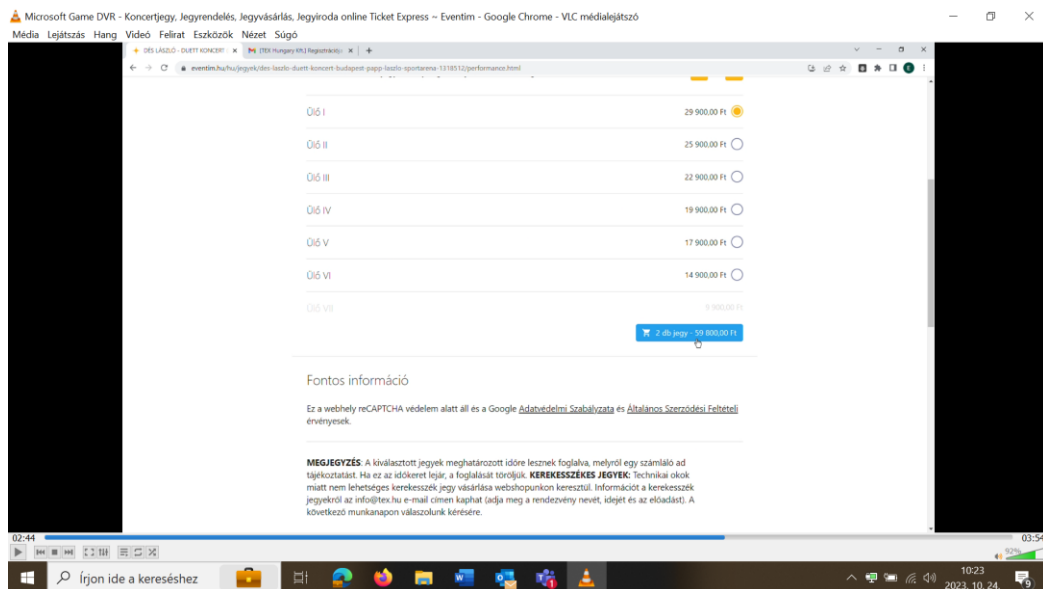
Microsoft Game DVR - Koncertjegy, Jegyrendelés, Jegyvásárlás, Jegyiroda online Ticket Express ~ Eventim - Google Chrome - VLC médialejátszó

Média Lejátszás Hang Videó Felirat Eszközök Nézet Súgó

DÉS LÁSZLÓ - DUETT KONCERT | [TEX Hungary Kft.] Regisztráció

eventim.hu/hu/jegyek/des-laszlo-duett-koncert-budapest-papp-laszlo-sportarena-1318512/performance.html

Ülő I 29 900,00 Ft

Ülő II 25 900,00 Ft

Ülő III 22 900,00 Ft

Ülő IV 19 900,00 Ft

Ülő V 17 900,00 Ft

Ülő VI 14 900,00 Ft

Ülő VII 9 900,00 Ft

2 db jegy - 59 800,00 Ft

Fontos információ

Ez a webhely reCAPTCHA védelem alatt áll és a Google Adatvédelmi Szabályzata és Általános Szerződési Feltételei érvényesek.

MEGJEGYZÉS: A kiválasztott jegyek meghatározott időre lesznek foglalva, melyről egy számláló ad tájékoztatást. Ha ez az időkeret lejár, a foglalását töröljük. KEREKESSZÉKES JEGYEK: Technikai okok miatt nem lehetséges kerekesszék jegy vásárlása webshopunkon keresztül. Információt a kerekesszék jegyekről az info@tex.hu e-mail címen kaphat (adja meg a rendezvény nevét, idejét és az előadást). A következő munkanapon válaszolunk kérésére.

02:44

03:54

92%

Írjon ide a kereséshez

10:23
2023. 10. 24.